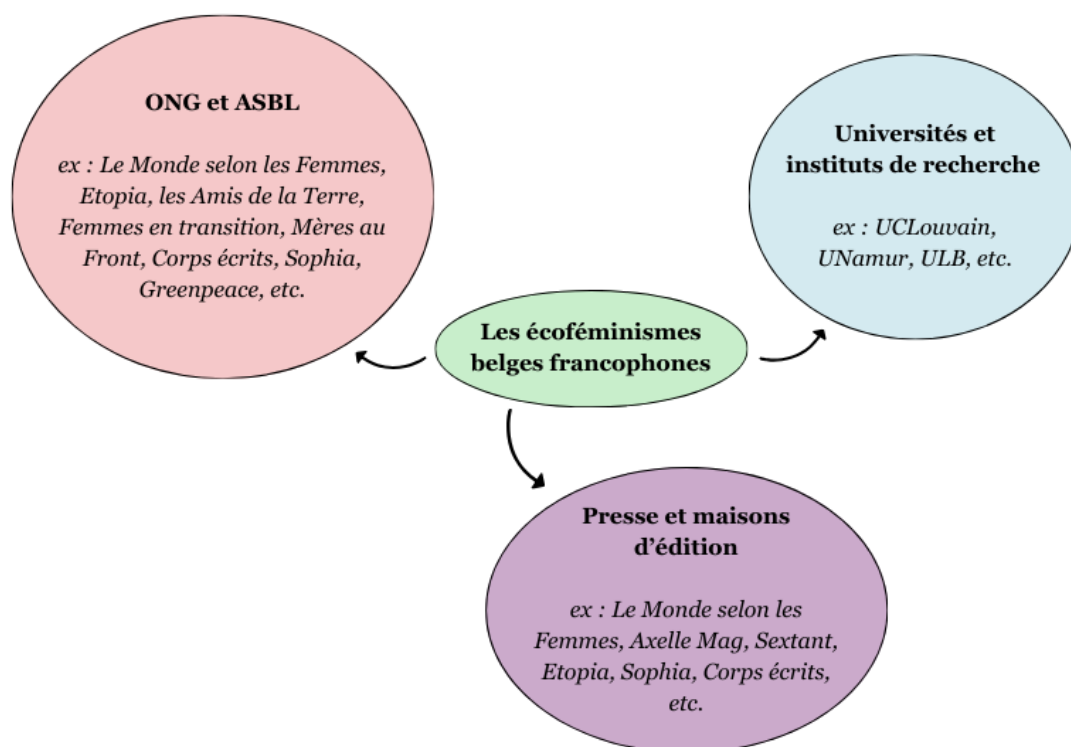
ONG et ASBL

ex : Le Monde selon les Femmes, Etopia, les Amis de la Terre, Femmes en transition, Mères au Front, Corps écrits, Sophia, Greenpeace, etc.

Universités et instituts de recherche

ex : UCLouvain, UNamur, ULB, etc.

Les écoféminismes belges francophones

Presse et maisons d'édition

ex : Le Monde selon les Femmes, Axelle Mag, Sextant, Etopia, Sophia, Corps écrits, etc.